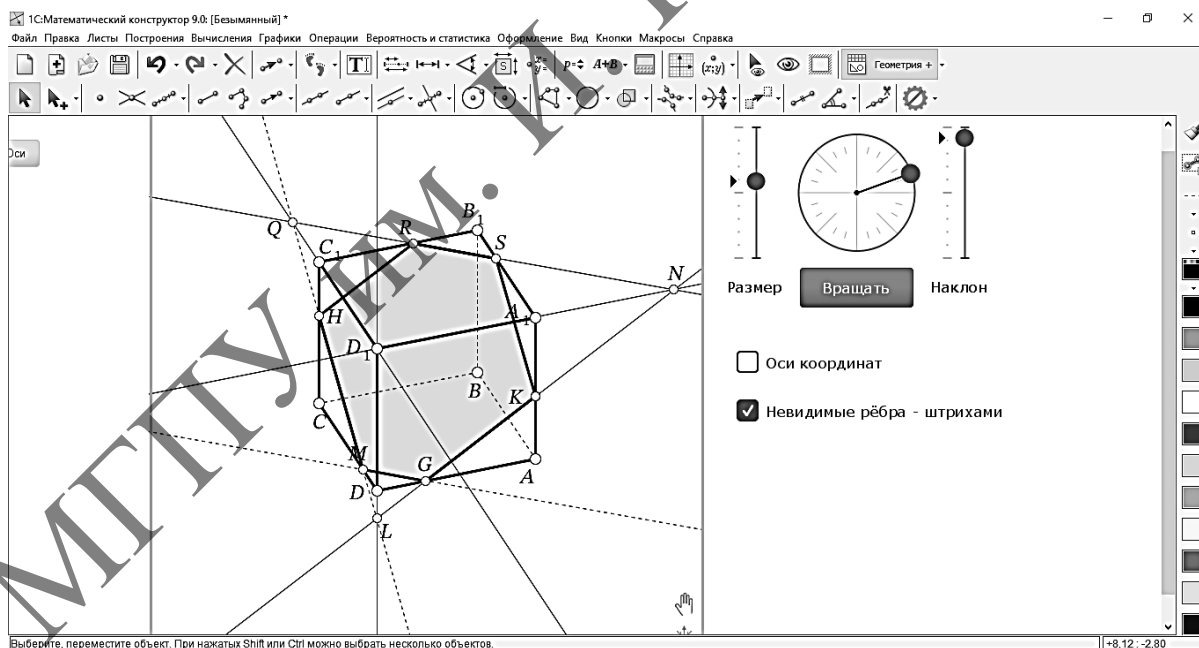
1С:Математический конструктор 9.0: [Безымянный] *

Файл Правка Листы Построения Вычисления Графики Операции Вероятность и статистика Оформление Вид Кнопки Макросы Справка

Геометрия +

Оси

$Q$ $R$ $B_1$ $S$ $C_1$ $N$ $H$ $A_1$ $D_1$ $B$ $K$ $C$ $M$ $G$ $A$ $D$ $L$

Размер

Вращать

Наклон

Оси координат

Невидимые рёбра - штрихами

МГПУ им. И. П.

Выберите, переместите объект. При нажатых Shift или Ctrl можно выбрать несколько объектов.

+8.12 : -2.80